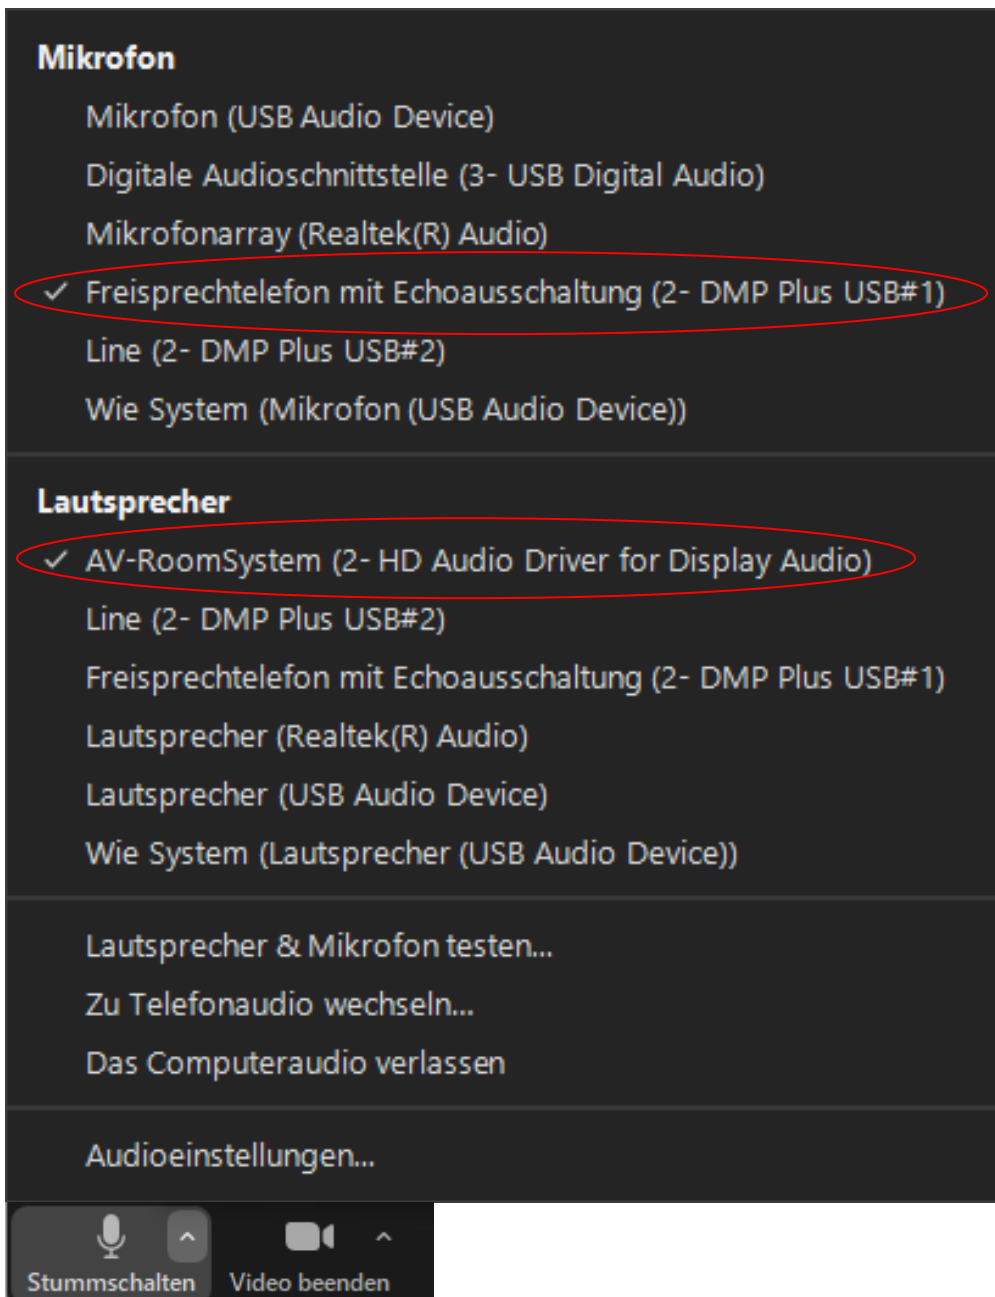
Mikrofon
Mikrofon (USB Audio Device)
Digitale Audioschnittstelle (3- USB Digital Audio)
Mikrofonarray (Realtek(R) Audio)
✓ Freisprechtelefon mit Echoausschaltung (2- DMP Plus USB#1)
Line (2- DMP Plus USB#2)
Wie System (Mikrofon (USB Audio Device))

Lautsprecher
✓ AV-RoomSystem (2- HD Audio Driver for Display Audio)
Line (2- DMP Plus USB#2)
Freisprechtelefon mit Echoausschaltung (2- DMP Plus USB#1)
Lautsprecher (Realtek(R) Audio)
Lautsprecher (USB Audio Device)
Wie System (Lautsprecher (USB Audio Device))

Lautsprecher & Mikrofon testen...
Zu Telefonaudio wechseln...
Das Computeraudio verlassen

Audioeinstellungen...

Stummschalten
Video beenden